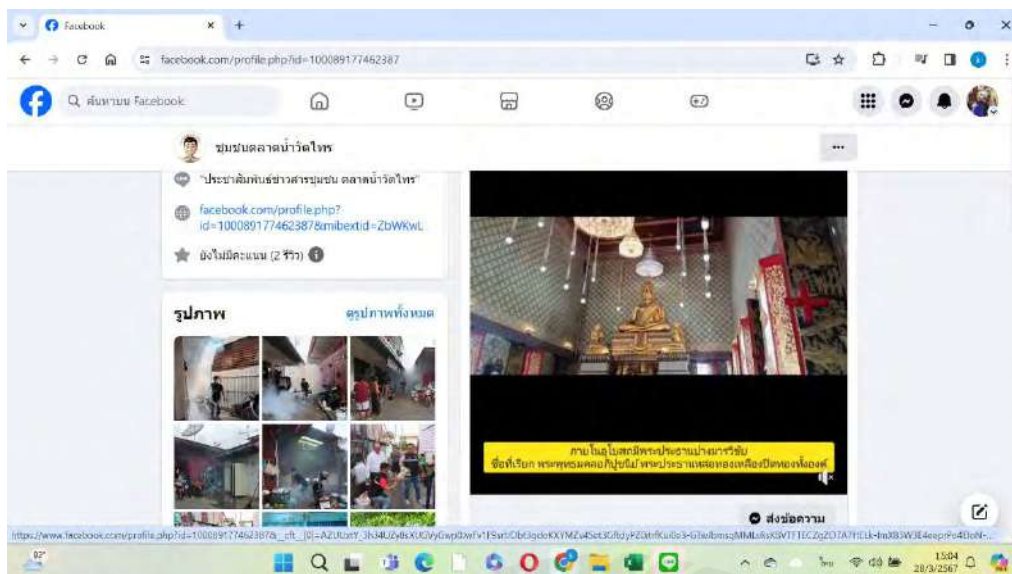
Facebook
facebook.com/profile.php?id=100089177462387
ค้นหาบน Facebook
ชุมชนตลาดน้ำวัดไทร
"ประชาสัมพันธ์ข่าวสารชุมชน ตลาดน้ำวัดไทร"
facebook.com/profile.php?id=100089177462387&mibextid=ZbWKwL
ยังไม่มีคะแนน (2 รีวิว)
รูปภาพ
ดูรูปภาพทั้งหมด
ภายในอุโบสถมีพระประธานปางมารวิชัย
ชื่อที่เรียก พระพุทธมงคลอภิปูชนีย์ พระประธานหล่อทองเหลืองปิดทองทั้งองค์
ส่งข้อความ
https://www.facebook.com/profile.php?id=100089177462387&__cft__[0]=AZUUstY_3h34UZyBsXUGVyGwpl0wFv1ESsrtObt3qcdeKXYMZu4Sot3GftdyFZ0trRKui0s3-GTeulbmsqMlMLsRsKSVTTTECZqZOTA7HCLk-ImXB3W3E4eeprPo4DoN-...
82°
15:04
28/3/2567